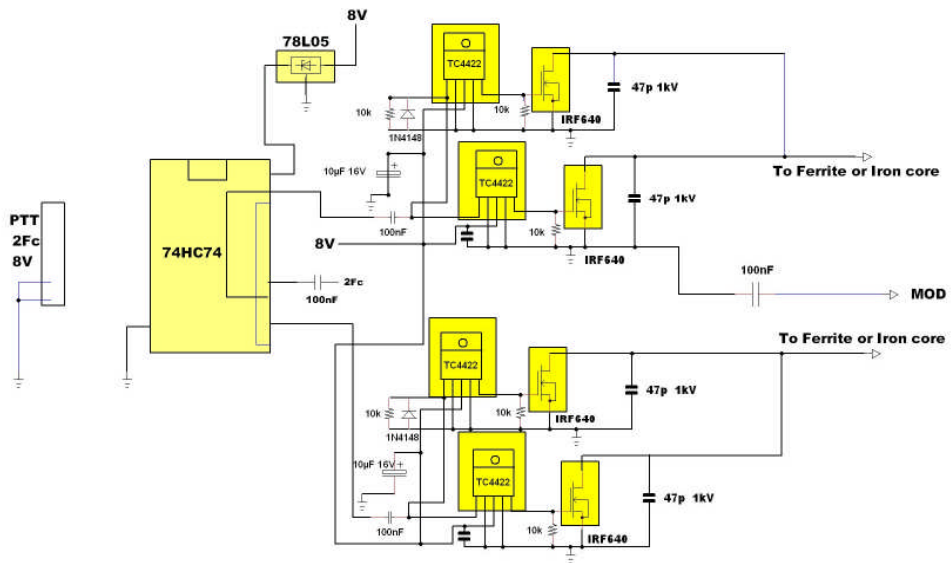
78L05
8V
TC4422
10k
10k
1N4148
IRF640
47p 1kV
To Ferrite or Iron core
10µF 16V
TC4422
47p 1kV
100nF
10k
8V
IRF640
PTT
2Fc
8V
74HC74
2Fc
100nF
100nF
MOD
To Ferrite or Iron core
TC4422
10k
10k
IRF640
47p 1kV
1N4148
10µF 16V
TC4422
47p 1kV
100nF
10k
IRF640